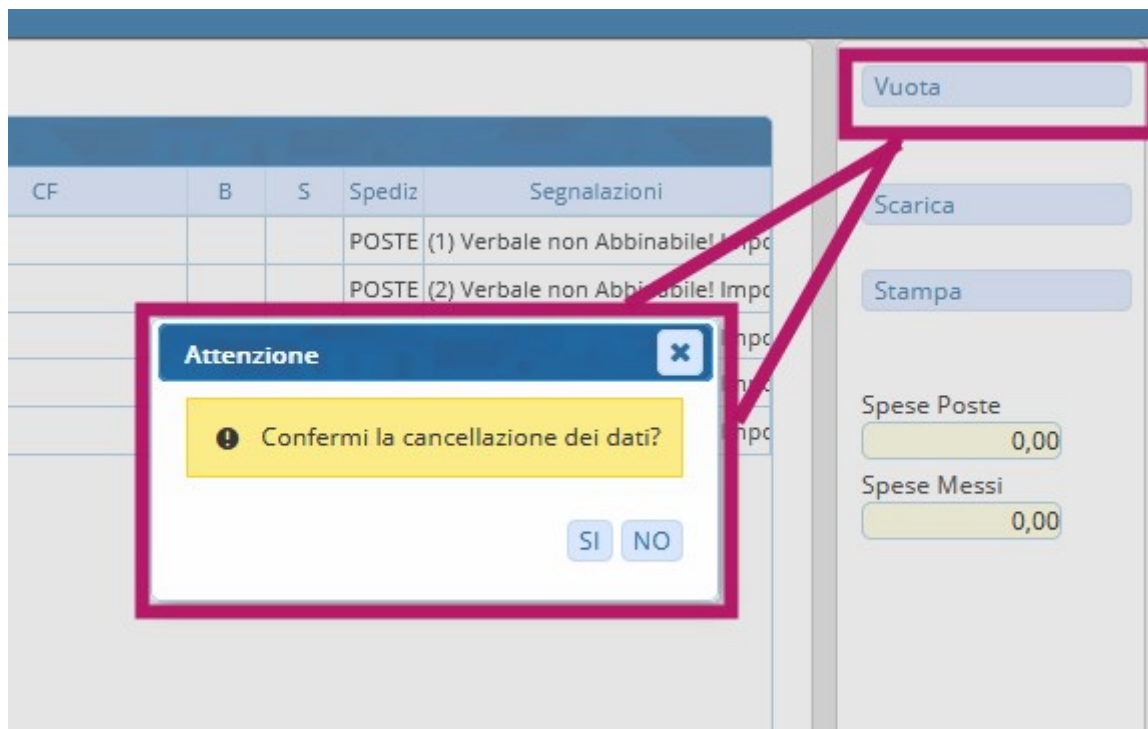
| CF | B | S | Spediz | Segnalazioni |
|---|---|---|---|---|
| | | | POSTE | (1) Verbale non Abbinabile! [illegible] |
| | | | POSTE | (2) Verbale non Abb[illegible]bile! Impo |

Attenzione

Confermi la cancellazione dei dati?

SI NO

Vuota

Scarica

Stampa

Spese Poste
0,00

Spese Messi
0,00